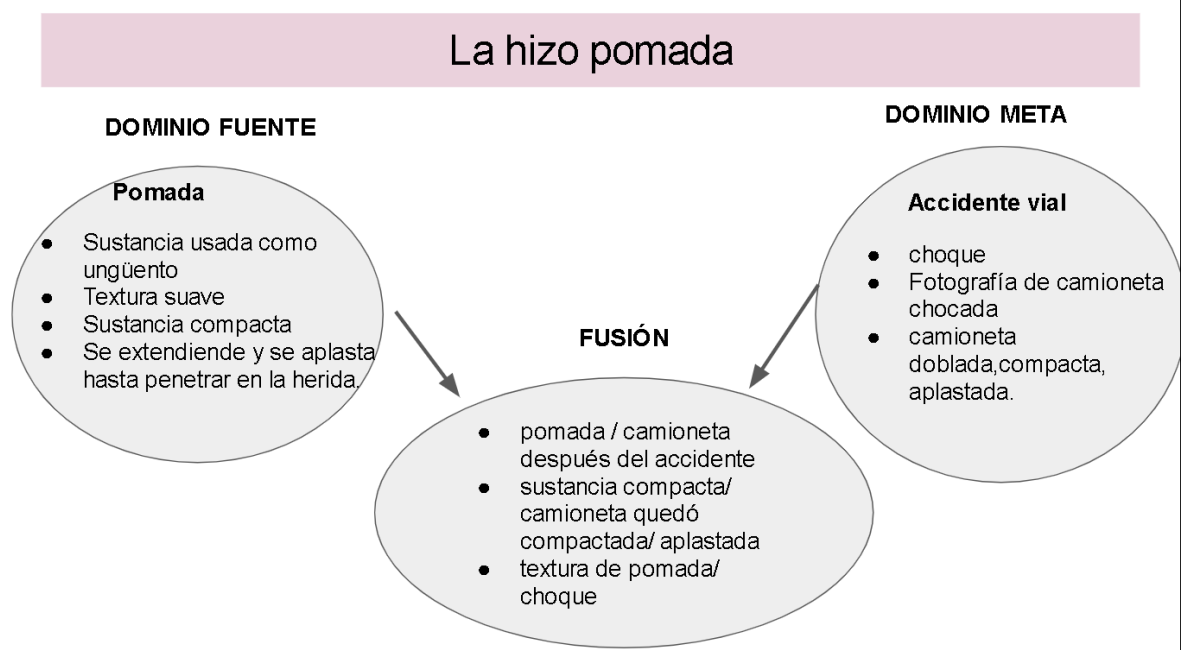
La hizo pomada

DOMINIO FUENTE

Pomada

- Sustancia usada como ungüento
- Textura suave
- Sustancia compacta
- Se extendiende y se aplasta hasta penetrar en la herida.

DOMINIO META

Accidente vial

- choque
- Fotografía de camioneta chocada
- camioneta doblada,compacta, aplastada.

FUSIÓN

- pomada / camioneta después del accidente
- sustancia compacta/ camioneta quedó compactada/ aplastada
- textura de pomada/ choque